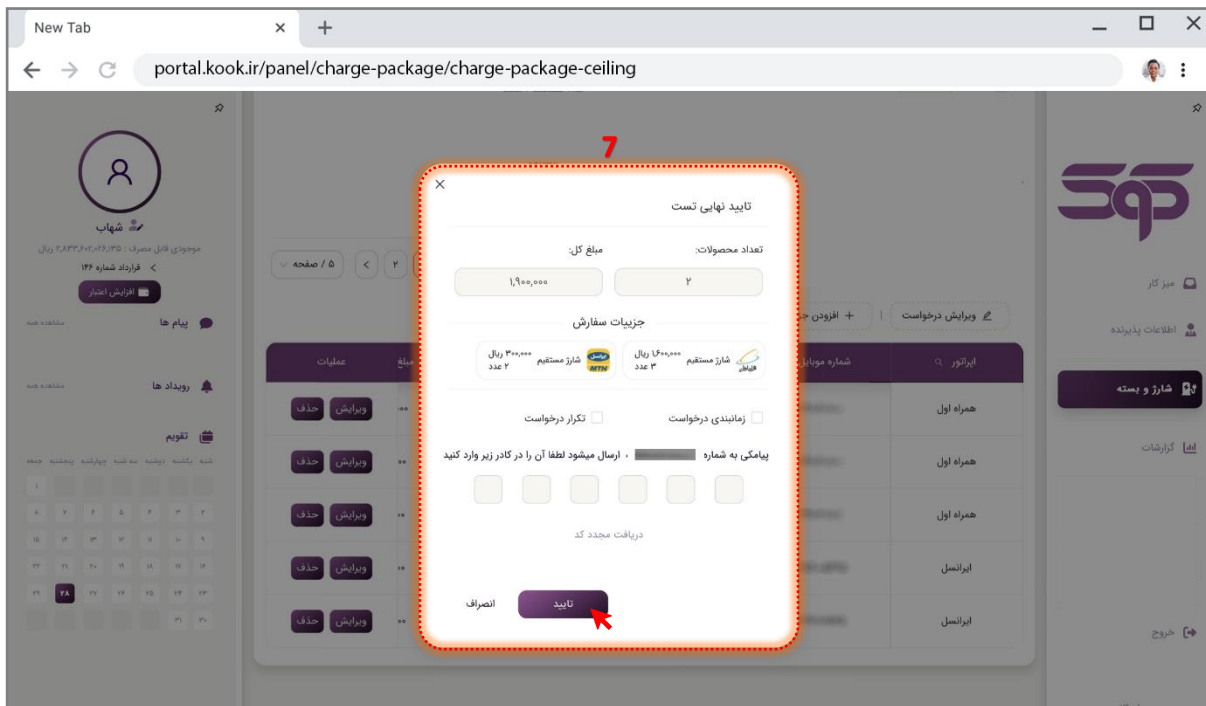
New Tab
portal.kook.ir/panel/charge-package/charge-package-ceiling

7

تایید نهایی تست

تعداد محصولات:
۲
مبلغ کل:
۱,۹۰۰,۰۰۰

جزییات سفارش

شارژ مستقیم ۱۶۰۰,۰۰۰ ریال ۳ عدد
شارژ مستقیم ۳۰۰,۰۰۰ ریال ۲ عدد

زمانبندی درخواست
تکرار درخواست

پیامکی به شماره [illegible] ، ارسال میشود لطفا آن را در کادر زیر وارد کنید

دریافت مجدد کد

تایید
انصراف

شهاب
موجودی قابل مصرف : ۲,۸۳۳,۶۰۲,۰۲۶,۱۳۵ ریال
قرارداد شماره ۱۴۶
افزایش اعتبار
پیام ها
مشاهده همه
رویداد ها
مشاهده همه
تقویم
شنبه یکشنبه دوشنبه سه شنبه چهارشنبه پنجشنبه جمعه
۲۸

۵ / صفحه
ویرایش درخواست
افزودن
اپراتور
شماره موبایل
مبلغ
عملیات
همراه اول
ویرایش
حذف
همراه اول
ویرایش
حذف
همراه اول
ویرایش
حذف
ایرانسل
ویرایش
حذف
ایرانسل
ویرایش
حذف

میز کار
اطلاعات پذیرنده
شارژ و بسته
گزارشات
خروج